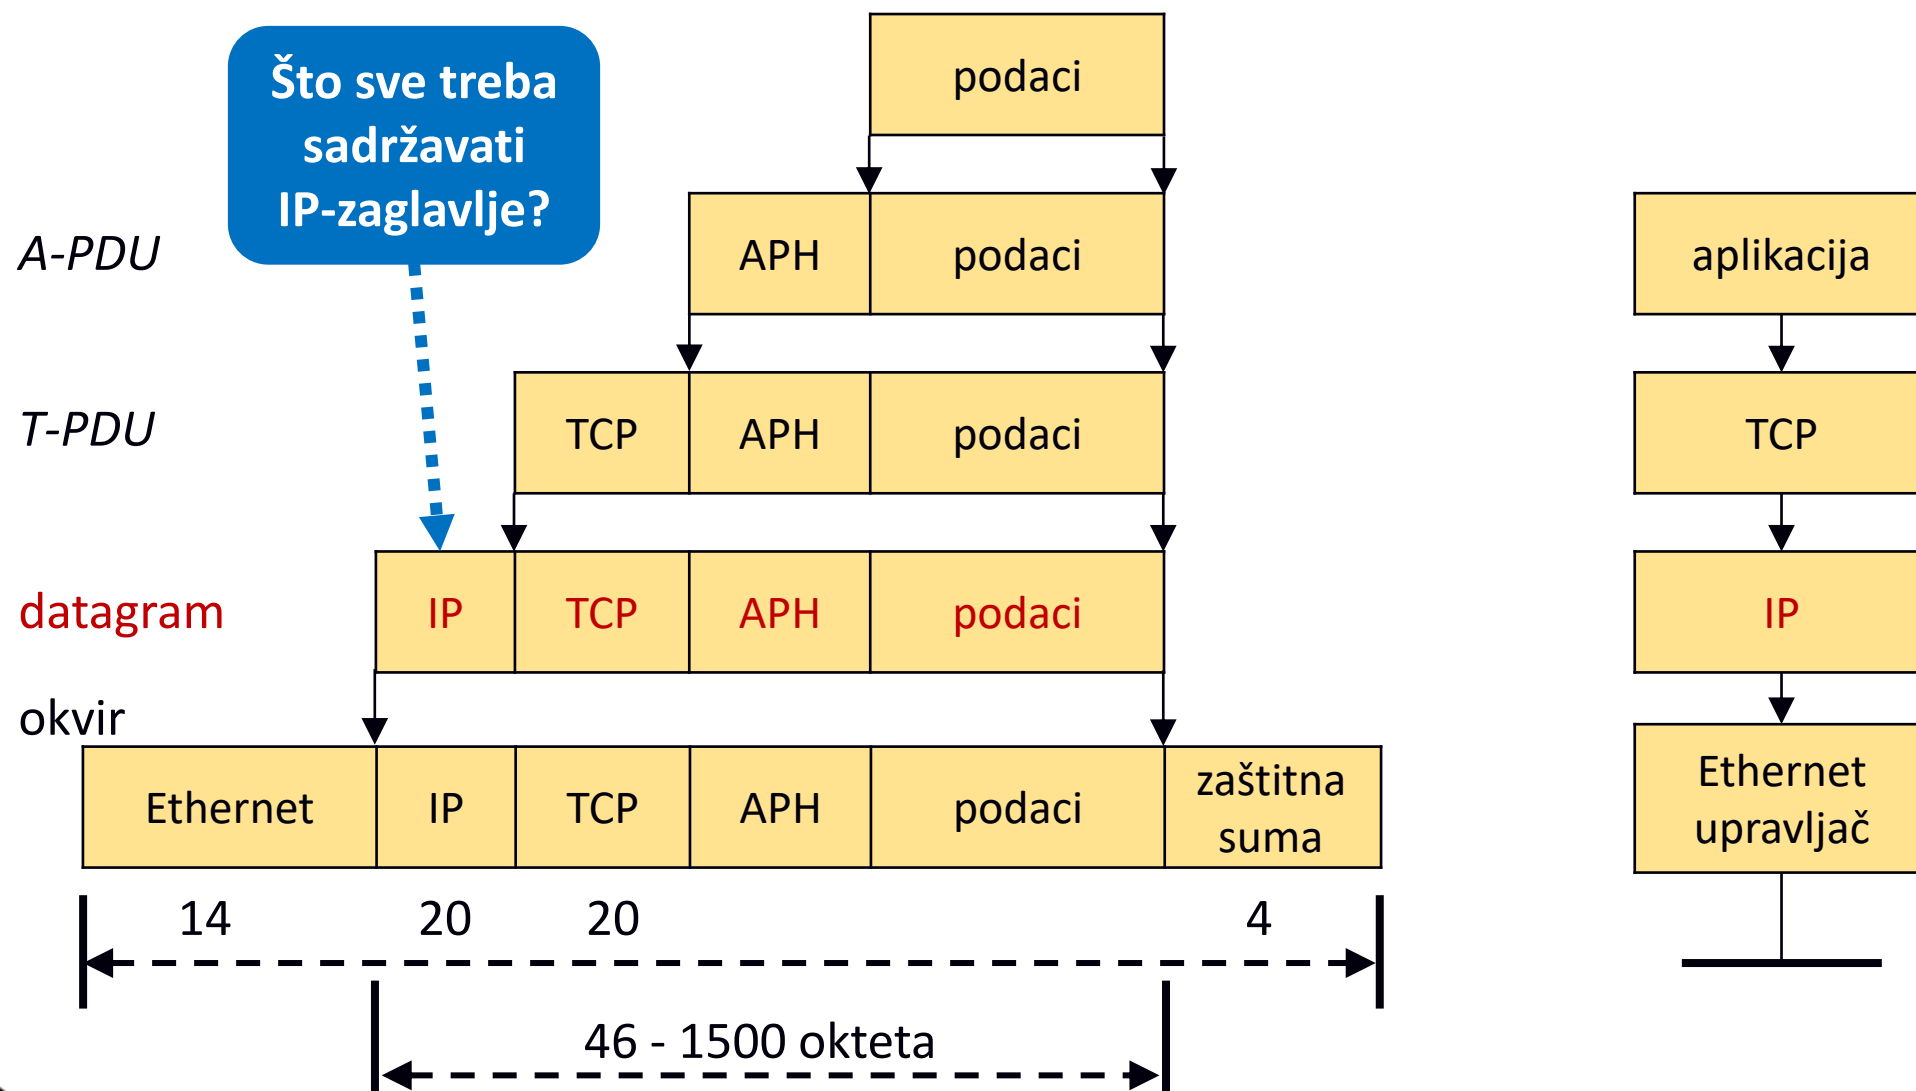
Što sve treba sadržavati IP-zaglavlje?

podaci

A-PDU

| APH | podaci |
|---|---|

T-PDU

| TCP | APH | podaci |
|---|---|---|

datagram

| IP | TCP | APH | podaci |
|---|---|---|---|

okvir

| Ethernet | IP | TCP | APH | podaci | zaštitna suma |
|---|---|---|---|---|---|

14 20 20 4

46 - 1500 okteta

aplikacija

TCP

IP

Ethernet upravljač